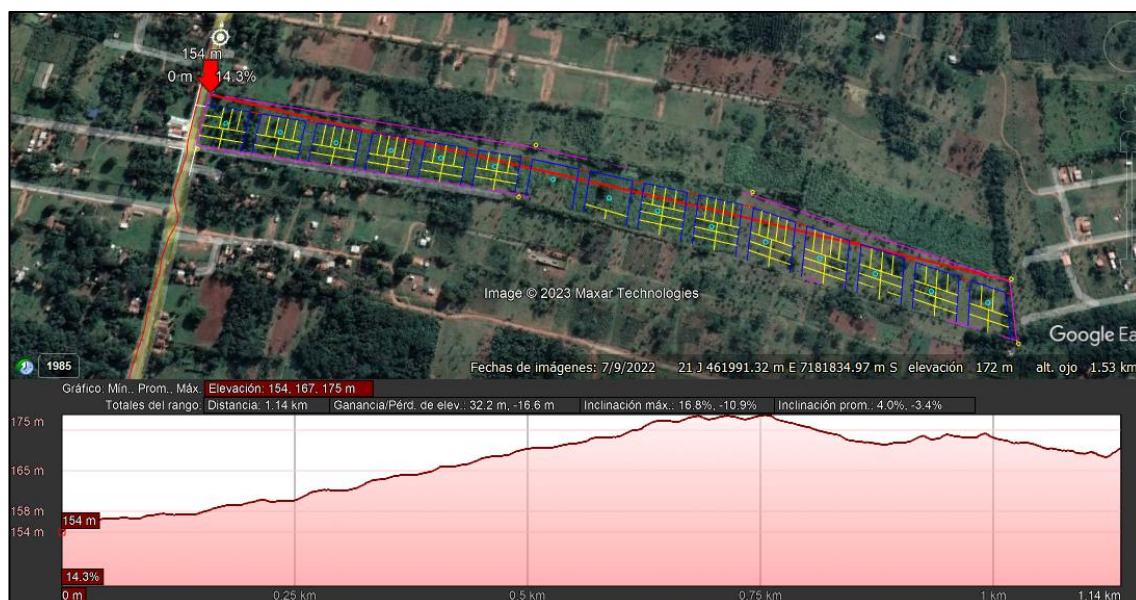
154 m
0 m 14.3%

Image © 2023 Maxar Technologies

Google Ea

1985

Fechas de imágenes: 7/9/2022 21 J 461991.32 m E 7181834.97 m S elevación 172 m alt. ojo 1.53 km

Gráfico: Mín., Prom., Máx. Elevación: 154, 167, 175 m
Totales del rango: Distancia: 1.14 km Ganancia/Pérd. de elev.: 32.2 m, -16.6 m Inclinación máx.: 16.8%, -10.9% Inclinación prom.: 4.0%, -3.4%

175 m
165 m
158 m
154 m
154 m
14.3%
0 m
0.25 km
0.5 km
0.75 km
1 km
1.14 km